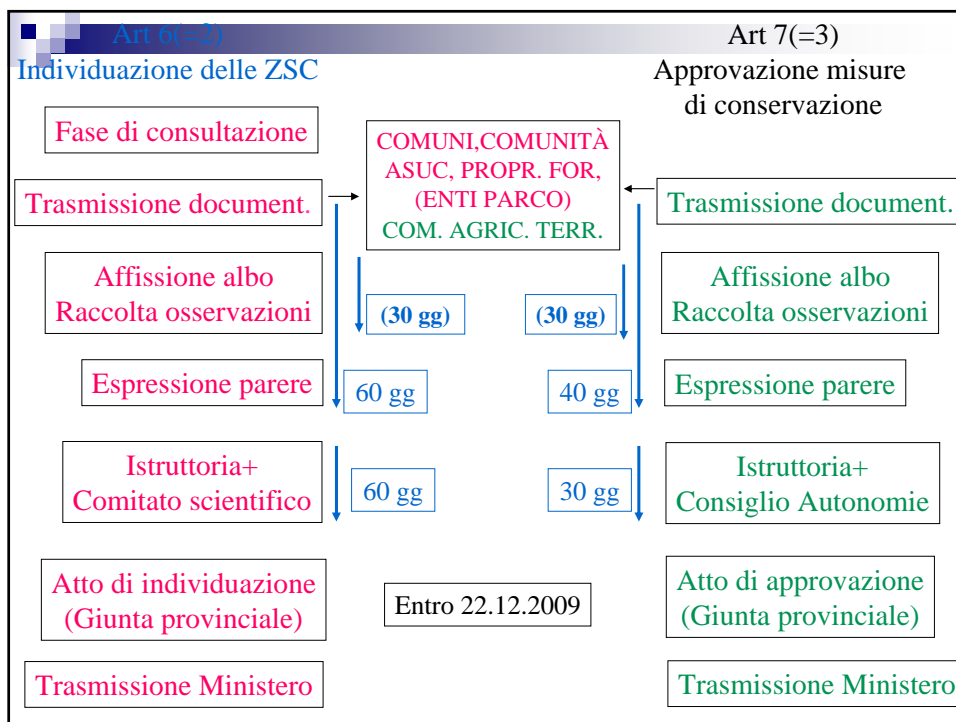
Art 6(=2)
Individuazione delle ZSC

Art 7(=3)
Approvazione misure di conservazione

Fase di consultazione

COMUNI,COMUNITÀ ASUC, PROPR. FOR, (ENTI PARCO) COM. AGRIC. TERR.

Trasmissione document.

Trasmissione document.

Affissione albo Raccolta osservazioni

(30 gg)

(30 gg)

Affissione albo Raccolta osservazioni

Espressione parere

60 gg

40 gg

Espressione parere

Istruttoria+ Comitato scientifico

60 gg

30 gg

Istruttoria+ Consiglio Autonomie

Atto di individuazione (Giunta provinciale)

Entro 22.12.2009

Atto di approvazione (Giunta provinciale)

Trasmissione Ministero

Trasmissione Ministero